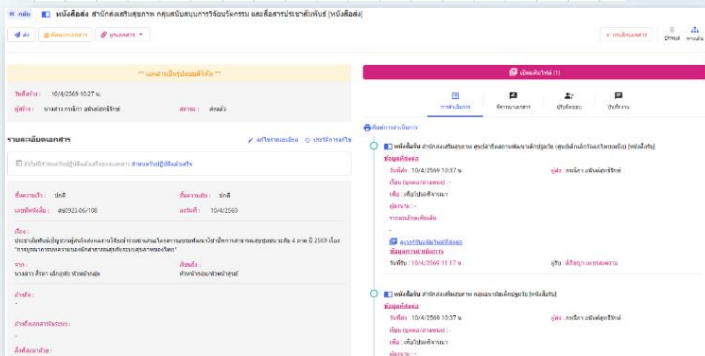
« กลับ หนังสือส่ง สำนักส่งเสริมสุขภาพ กลุ่มสนับสนุนการวิจัยนวัตกรรม และสื่อสารประชาสัมพันธ์ [หนังสือส่ง]

ส่ง | ติดตามเอกสาร | ยุบเอกสาร

ยกเลิกเอกสาร

** เอกสารนี้ทางรูปแบบดิจิทัล **

วันที่ส่ง : 10/4/2569 10:27 น.

ผู้สร้าง : นางสาว กาเล็ก สมิตต์สุขจิรัตน์ สถานะ : ส่งแล้ว

รายละเอียดเอกสาร

แก้ไขรายละเอียด ประวัติการแก้ไข

ชั้นความเร็ว : ปกติ ชั้นความลับ : ปกติ

เลขที่หนังสือ : สธ0923.06/108 ลงวันที่ : 10/4/2569

เรื่อง :
ประชาสัมพันธ์เชิญชวนผู้สนใจส่งผลงานวิชาการเข้าร่วมนำเสนอในการประชุมวิชาการส่งเสริมสุขภาพ ระดับ 4 ภาค ปี 2569

จาก : นางสาว กาเล็ก สมิตต์สุขจิรัตน์ ส่งถึง : หัวหน้ากลุ่ม

เรียน : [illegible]

อ้างถึง :

สิ่งที่ส่งมาด้วย :

เปิดแฟ้มใหม่ (1)

การดำเนินการ | ข้อความบันทึก | ผู้รับเรื่อง | ประวัติการ

พิมพ์การดำเนินการ

หนังสือส่ง สำนักส่งเสริมสุขภาพ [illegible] [หนังสือส่ง]

ข้อมูลที่ส่งต่อ
วันที่ส่ง : 10/4/2569 10:37 น. ผู้ส่ง : กาเล็ก สมิตต์สุขจิรัตน์
เรียน (บุคคล/ภายนอก) : -
เพื่อ : เพื่อโปรดพิจารณา
ผู้ลงนาม : -
รายละเอียดเพิ่มเติม

ลงนามรับหนังสือส่ง
ข้อมูลการลงนามรับ
วันที่รับ : 10/4/2569 11:17 น. ผู้รับ : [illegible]

หนังสือส่ง สำนักส่งเสริมสุขภาพ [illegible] [หนังสือส่ง]

ข้อมูลที่ส่งต่อ
วันที่ส่ง : 10/4/2569 10:37 น. ผู้ส่ง : กาเล็ก สมิตต์สุขจิรัตน์
เรียน (บุคคล/ภายนอก) : -
เพื่อ : เพื่อโปรดพิจารณา
ผู้ลงนาม : -